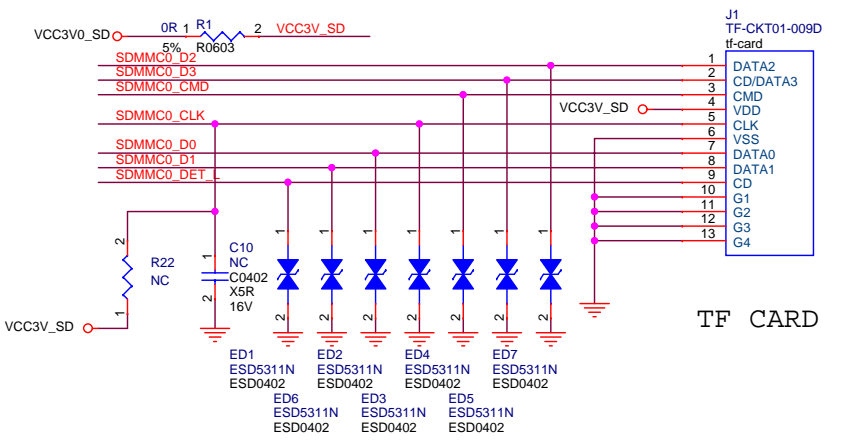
VCC3V0_SD
0R
R1
1
2
5%
R0603
VCC3V_SD
J1
TF-CKT01-009D
tf-card
SDMMC0_D2
SDMMC0_D3
SDMMC0_CMD
VCC3V_SD
SDMMC0_CLK
SDMMC0_D0
SDMMC0_D1
SDMMC0_DET_L
1 DATA2
2 CD/DATA3
3 CMD
4 VDD
5 CLK
6 VSS
7 DATA0
8 DATA1
9 CD
10 G1
11 G2
12 G3
13 G4
2
R22
NC
1
VCC3V_SD
C10
NC
1
C0402
X5R
2
16V
1
2
1
2
1
2
1
2
1
2
1
2
1
2
TF CARD
ED1
ESD5311N
ESD0402
ED2
ESD5311N
ESD0402
ED4
ESD5311N
ESD0402
ED7
ESD5311N
ESD0402
ED6
ESD5311N
ESD0402
ED3
ESD5311N
ESD0402
ED5
ESD5311N
ESD0402